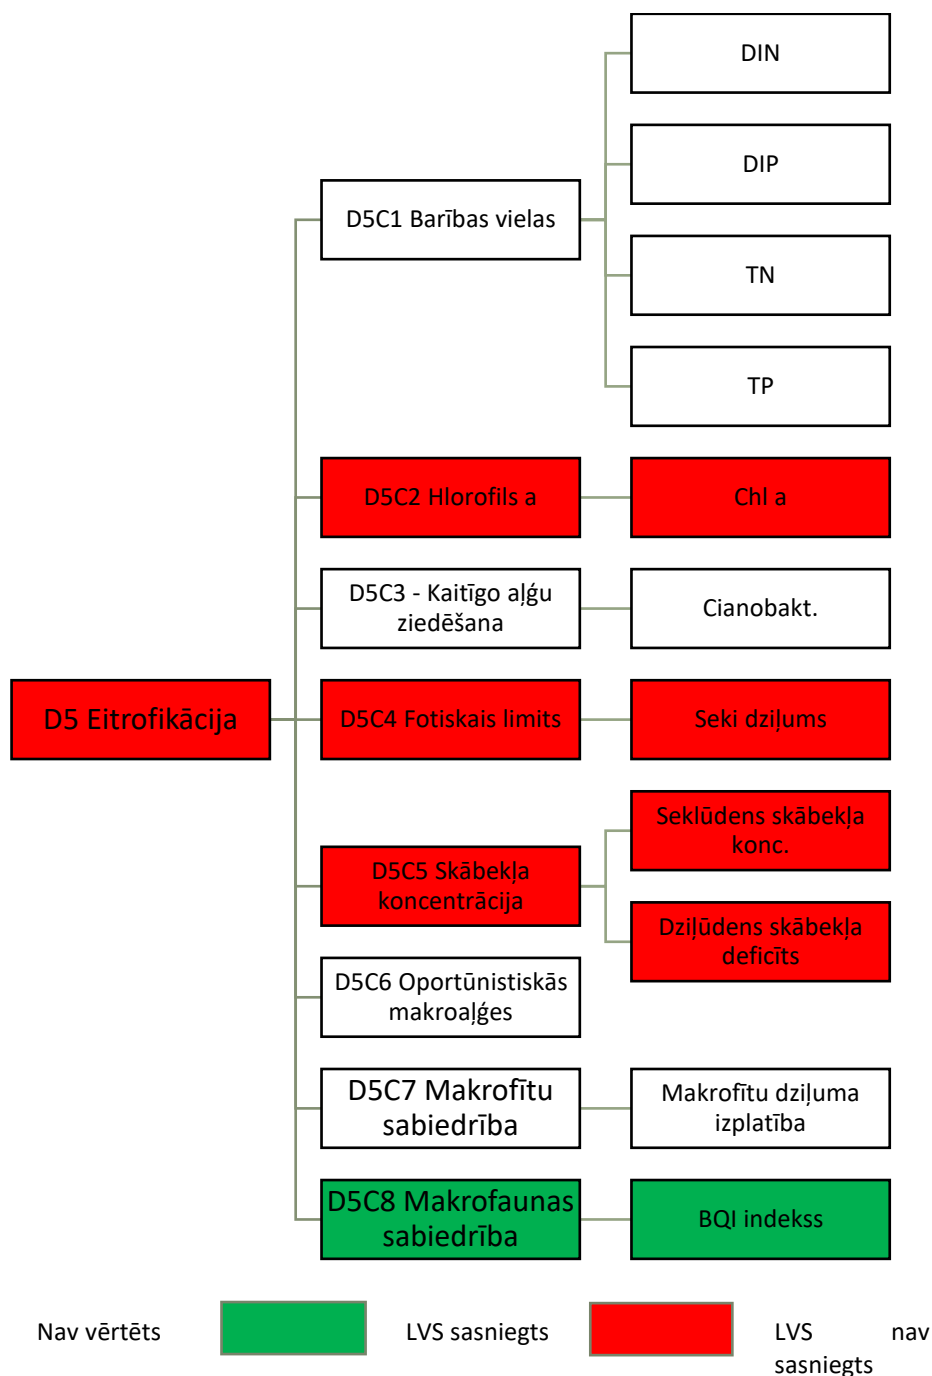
DIN

DIP

TN

TP

D5C1 Barības vielas

D5C2 Hlorofils a

Chl a

D5C3 - Kaitīgo aļģu ziedēšana

Cianobakt.

D5 Eitrofikācija

D5C4 Fotiskais limits

Seki dziļums

Seklūdens skābekļa konc.

D5C5 Skābekļa koncentrācija

Dziļūdens skābekļa deficīts

D5C6 Oportūnistiskās makroaļģes

D5C7 Makrofītu sabiedrība

Makrofītu dziļuma izplatība

D5C8 Makrofaunas sabiedrība

BQI indekss

Nav vērtēts

LVS sasniegts

LVS nav sasniegts